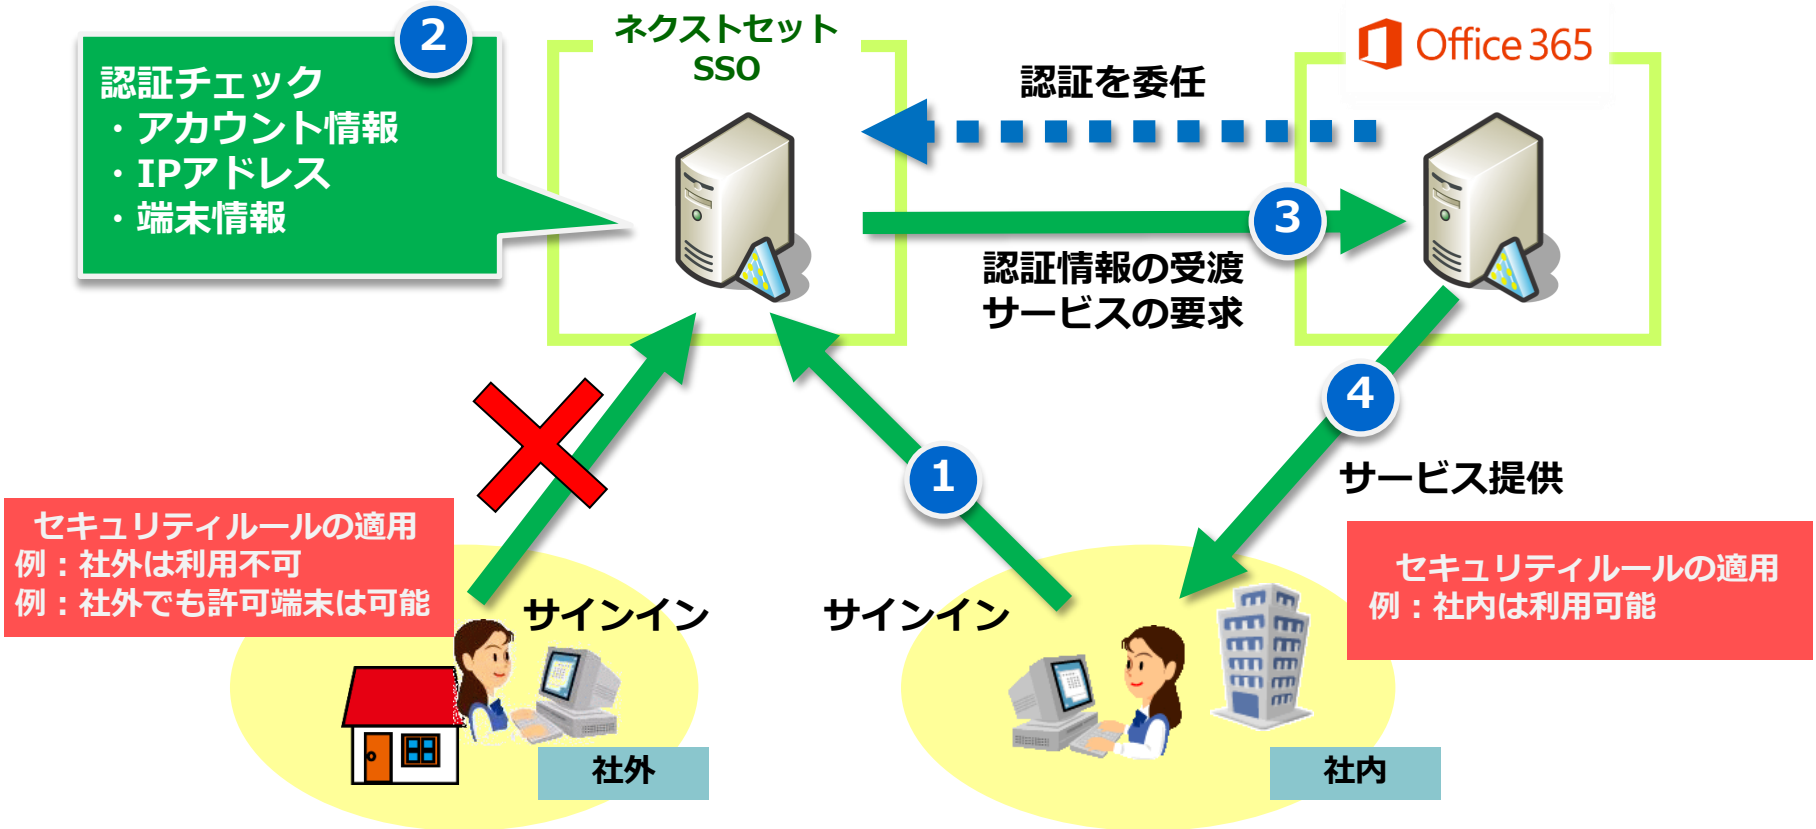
2

認証チェック
・アカウント情報
・IPアドレス
・端末情報

ネクストセット
SSO

認証を委任

Office 365

3

認証情報の受渡
サービスの要求

4

サービス提供

1

セキュリティルールの適用
例：社外は利用不可
例：社外でも許可端末は可能

サインイン

サインイン

セキュリティルールの適用
例：社内は利用可能

社外

社内